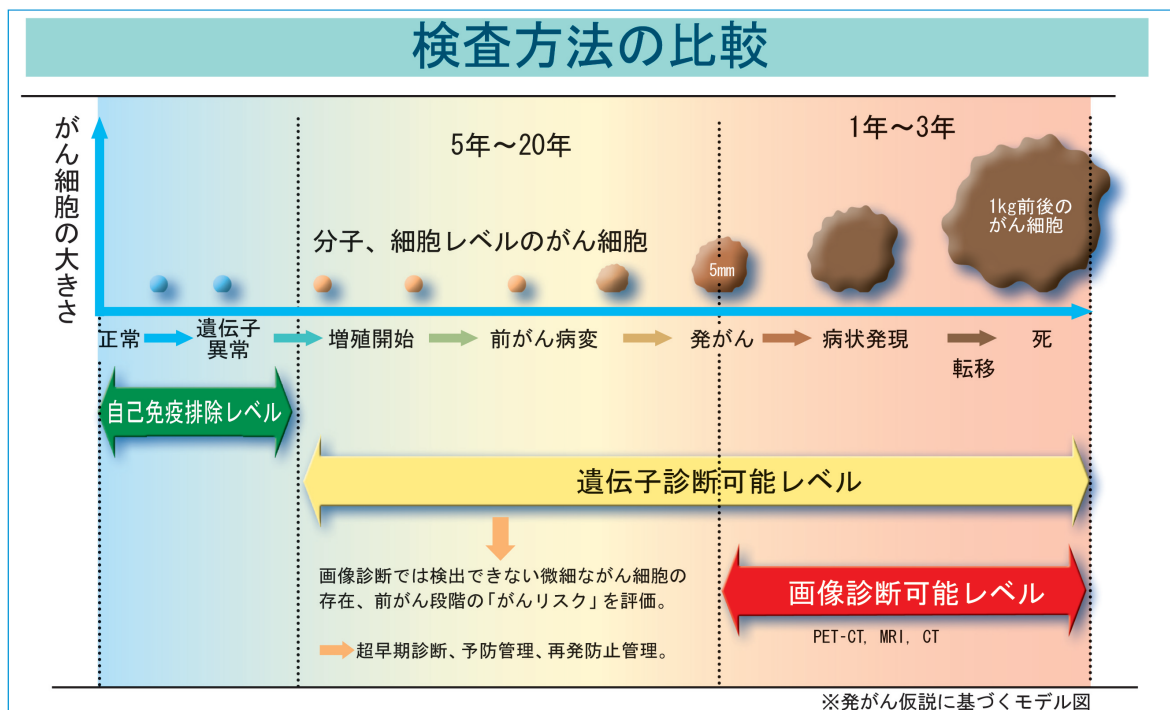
検査方法の比較

がん細胞の大きさ

5年〜20年

1年〜3年

分子、細胞レベルのがん細胞

5mm

1kg前後のがん細胞

正常 遺伝子異常 増殖開始 前がん病変 発がん 病状発現 転移 死

自己免疫排除レベル

遺伝子診断可能レベル

画像診断では検出できない微細ながん細胞の存在、前がん段階の「がんリスク」を評価。

超早期診断、予防管理、再発防止管理。

画像診断可能レベル

PET-CT, MRI, CT

※発がん仮説に基づくモデル図